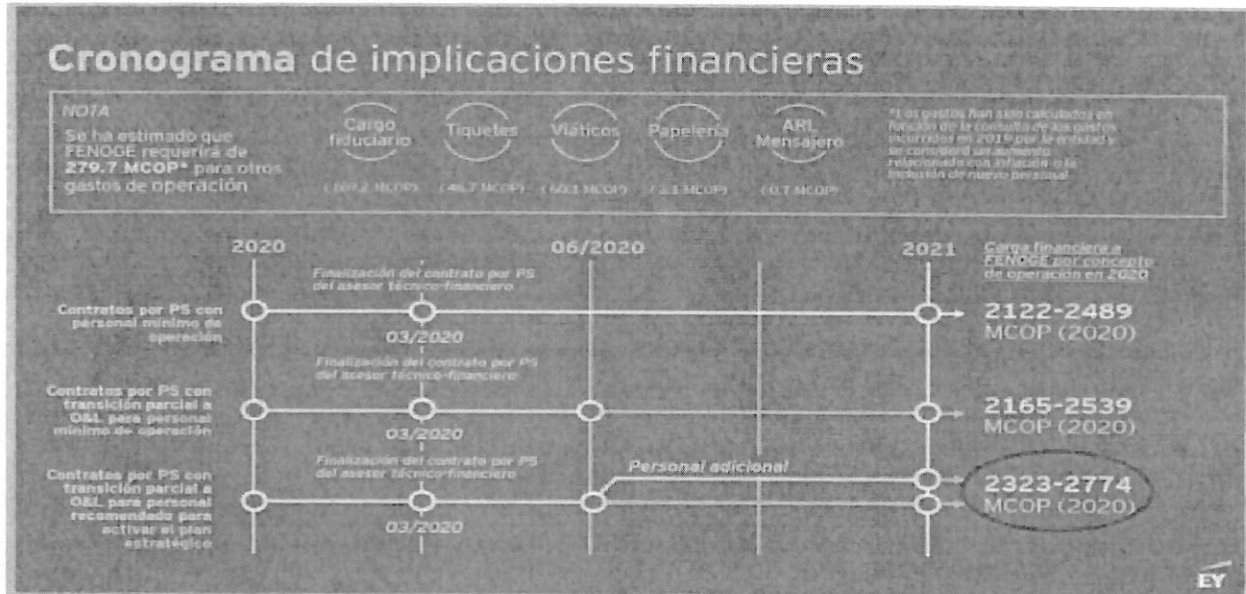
Cronograma de implicaciones financieras

NOTA
Se ha estimado que FENOGE requerirá de 279.7 MCOP* para otros gastos de operación

Cargo fiduciario
( 69.2 MCOP)

Tiquetes
( 46.7 MCOP)

Viáticos
( 60.1 MCOP)

Papelería
( 3.1 MCOP)

ARL Mensajero
( 0.7 MCOP)

*Los gastos han sido calculados en función de la consulta de los gastos ocurridos en 2019 por la entidad y se consideró un aumento relacionado con inflación o la inclusión de nuevo personal

2020
06/2020
2021
Carga financiera a FENOGE por concepto de operación en 2020

Contratos por PS con personal mínimo de operación
Finalización del contrato por PS del asesor técnico-financiero
03/2020
2122-2489
MCOP (2020)

Contratos por PS con transición parcial a O&L para personal mínimo de operación
Finalización del contrato por PS del asesor técnico-financiero
03/2020
2165-2539
MCOP (2020)

Contratos por PS con transición parcial a O&L para personal recomendado para activar el plan estratégico
Finalización del contrato por PS del asesor técnico-financiero
03/2020
Personal adicional
2323-2774
MCOP (2020)

EY